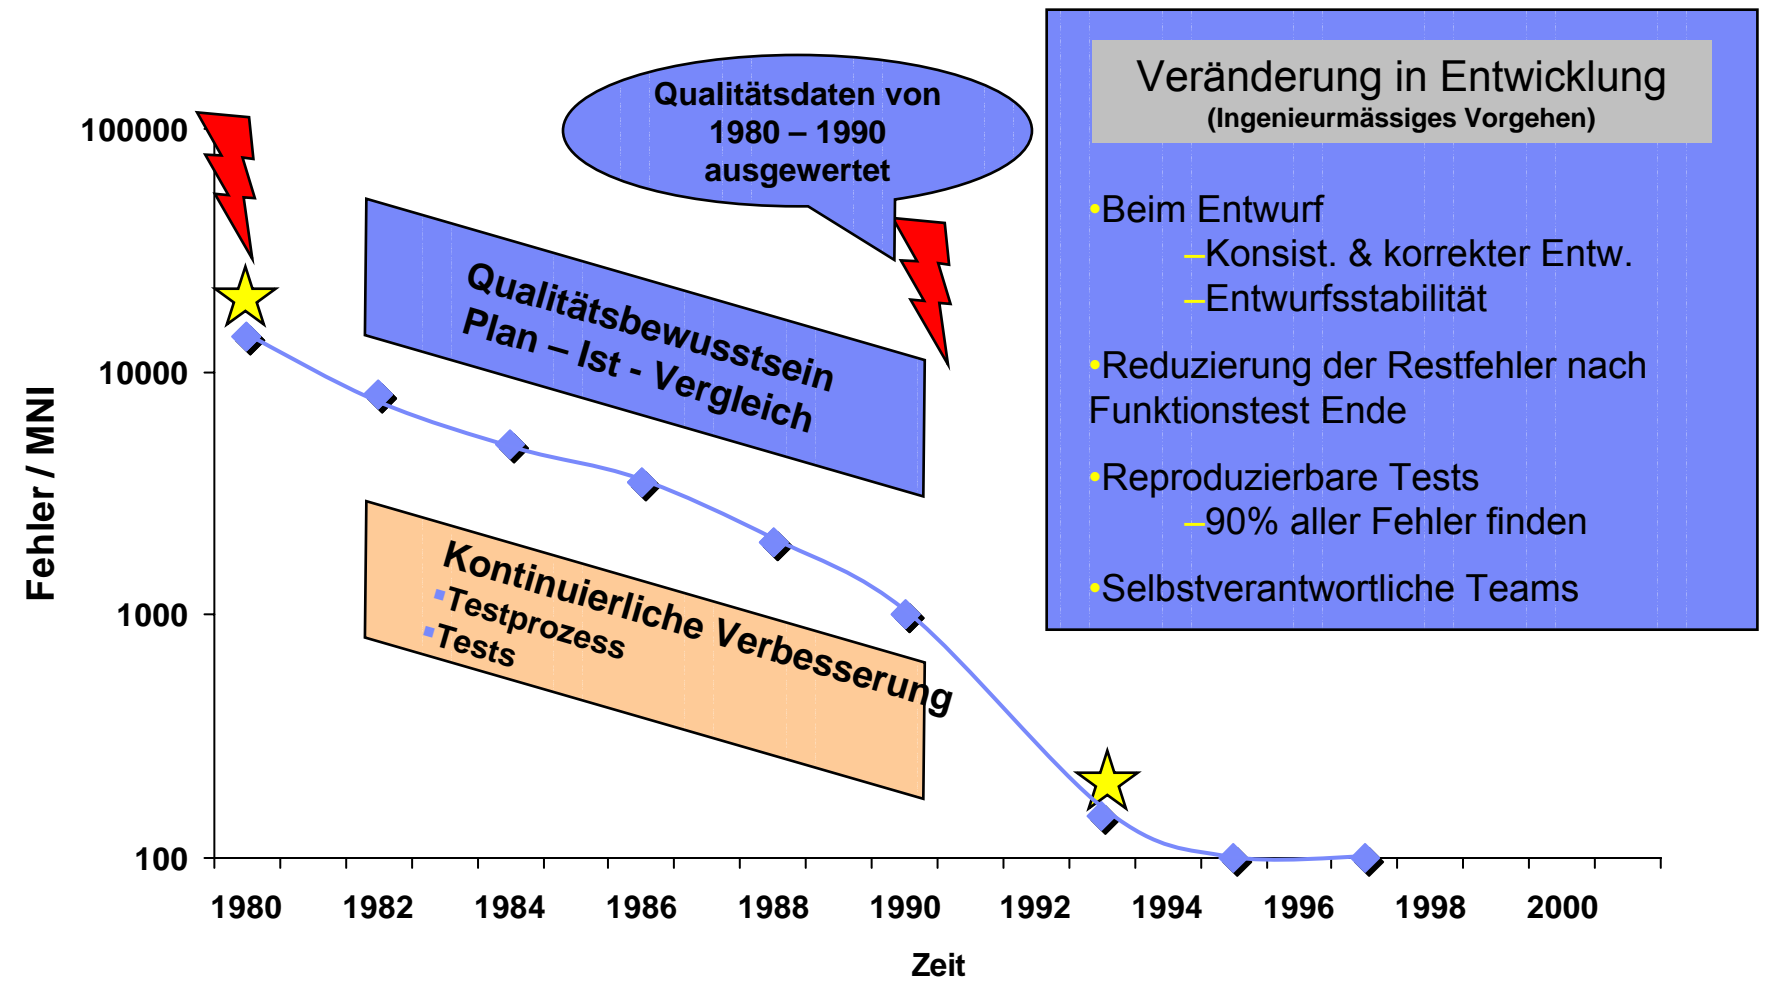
Fehler / MNI

100000
10000
1000
100

1980 1982 1984 1986 1988 1990 1992 1994 1996 1998 2000

Zeit

Qualitätsdaten von 1980 – 1990 ausgewertet

Qualitätsbewusstsein
Plan – Ist - Vergleich

Kontinuierliche Verbesserung
▪Testprozess
▪Tests

Veränderung in Entwicklung
(Ingenieurmässiges Vorgehen)

•Beim Entwurf
–Konsist. & korrekter Entw.
–Entwurfsstabilität

•Reduzierung der Restfehler nach Funktionstest Ende

•Reproduzierbare Tests
–90% aller Fehler finden

•Selbstverantwortliche Teams